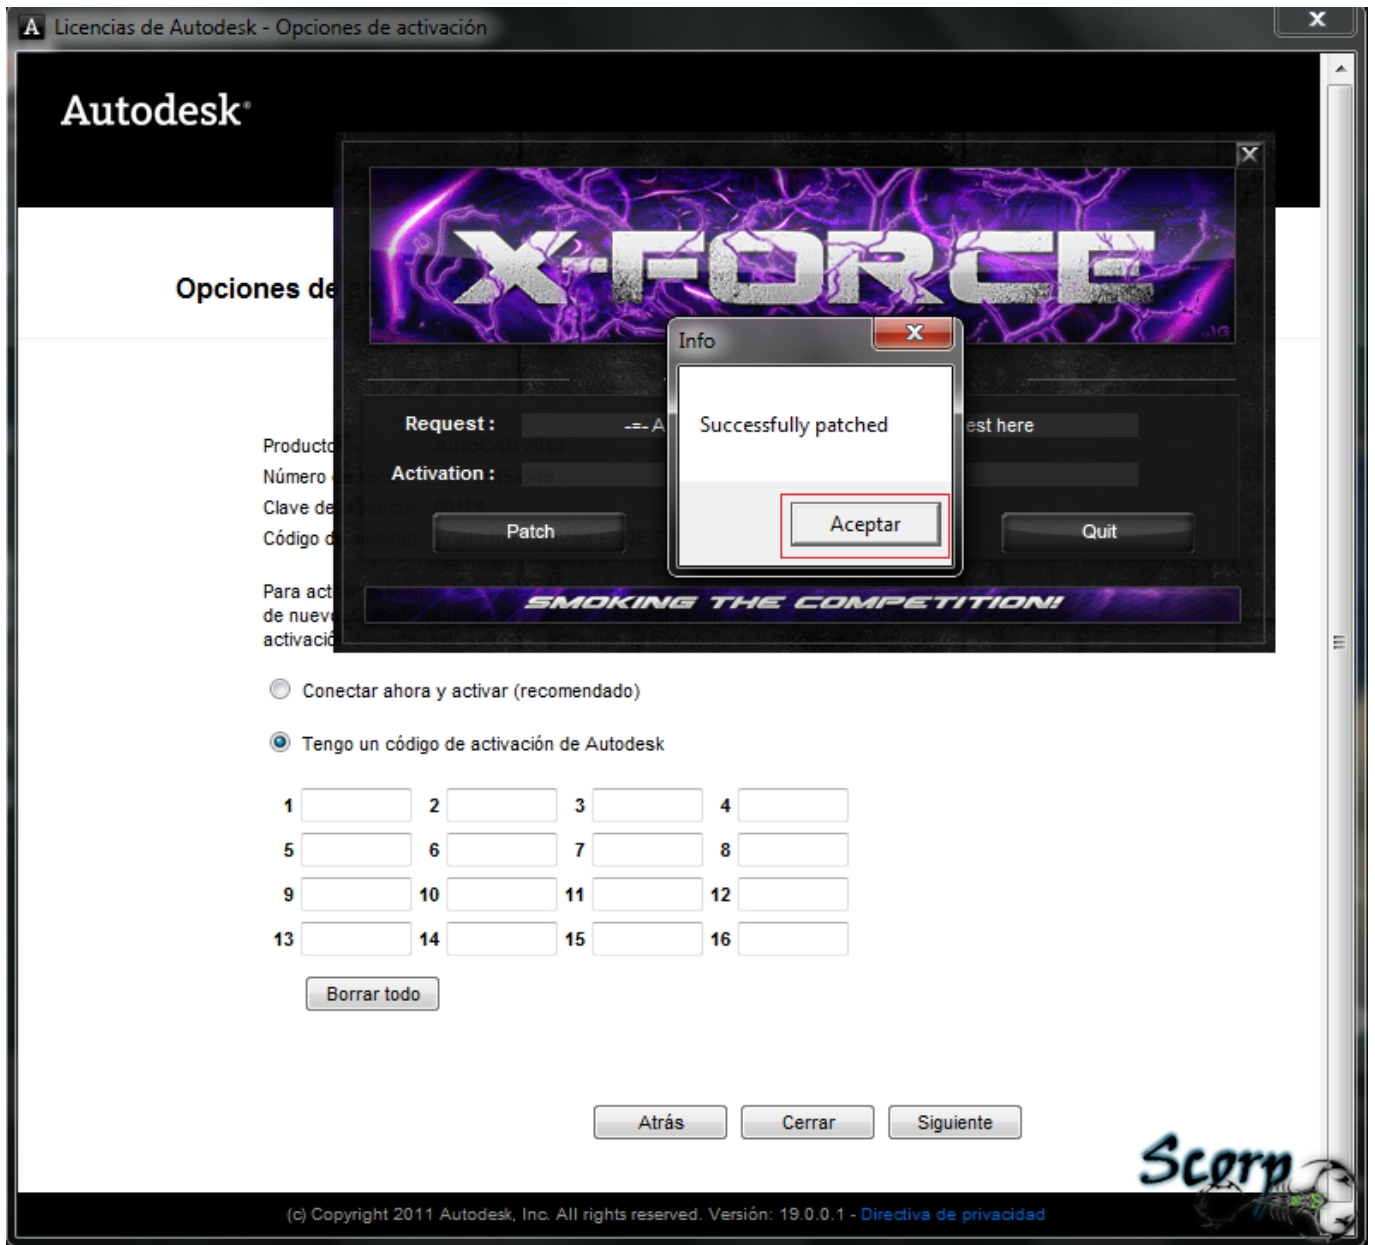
A Licencias de Autodesk - Opciones de activación

Autodesk

Opciones de

X-FORCE

Request : -=- A

est here

Activation :

Patch

Quit

Info

Successfully patched

Aceptar

SMOKING THE COMPETITION!

Producto

Número

Clave de

Código d

Para act
de nueve
activació

Conectar ahora y activar (recomendado)

Tengo un código de activación de Autodesk

| 1 | | 2 | | 3 | | 4 | |
|---|---|---|---|---|---|---|---|
| 5 | | 6 | | 7 | | 8 | |
| 9 | | 10 | | 11 | | 12 | |
| 13 | | 14 | | 15 | | 16 | |

Borrar todo

Atrás Cerrar Siguiente

Scorp

(c) Copyright 2011 Autodesk, Inc. All rights reserved. Versión: 19.0.0.1 - Directiva de privacidad